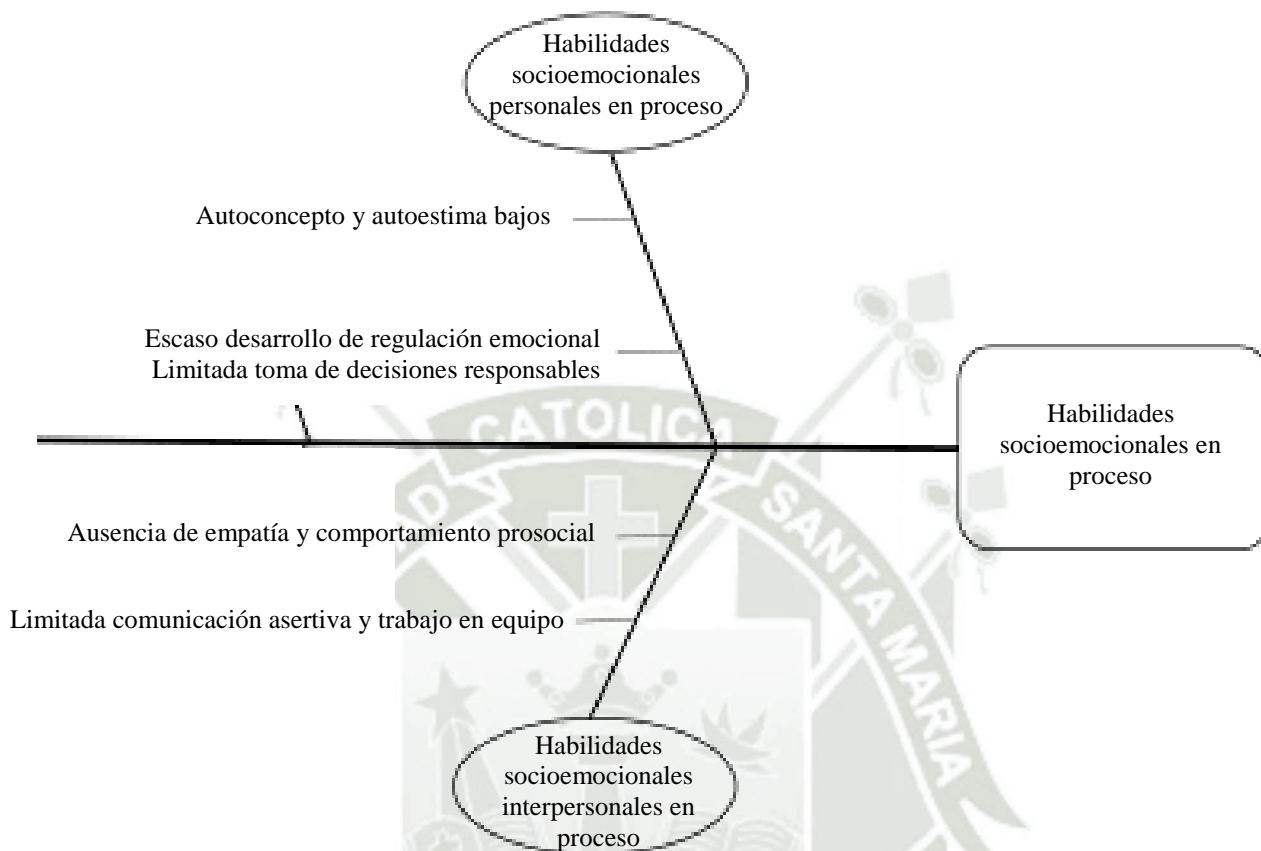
Habilidades socioemocionales personales en proceso

Autoconcepto y autoestima bajos

Escaso desarrollo de regulación emocional
Limitada toma de decisiones responsables

Habilidades socioemocionales en proceso

Ausencia de empatía y comportamiento prosocial

Limitada comunicación asertiva y trabajo en equipo

Habilidades socioemocionales interpersonales en proceso

CATOLICA SANTA MARIA